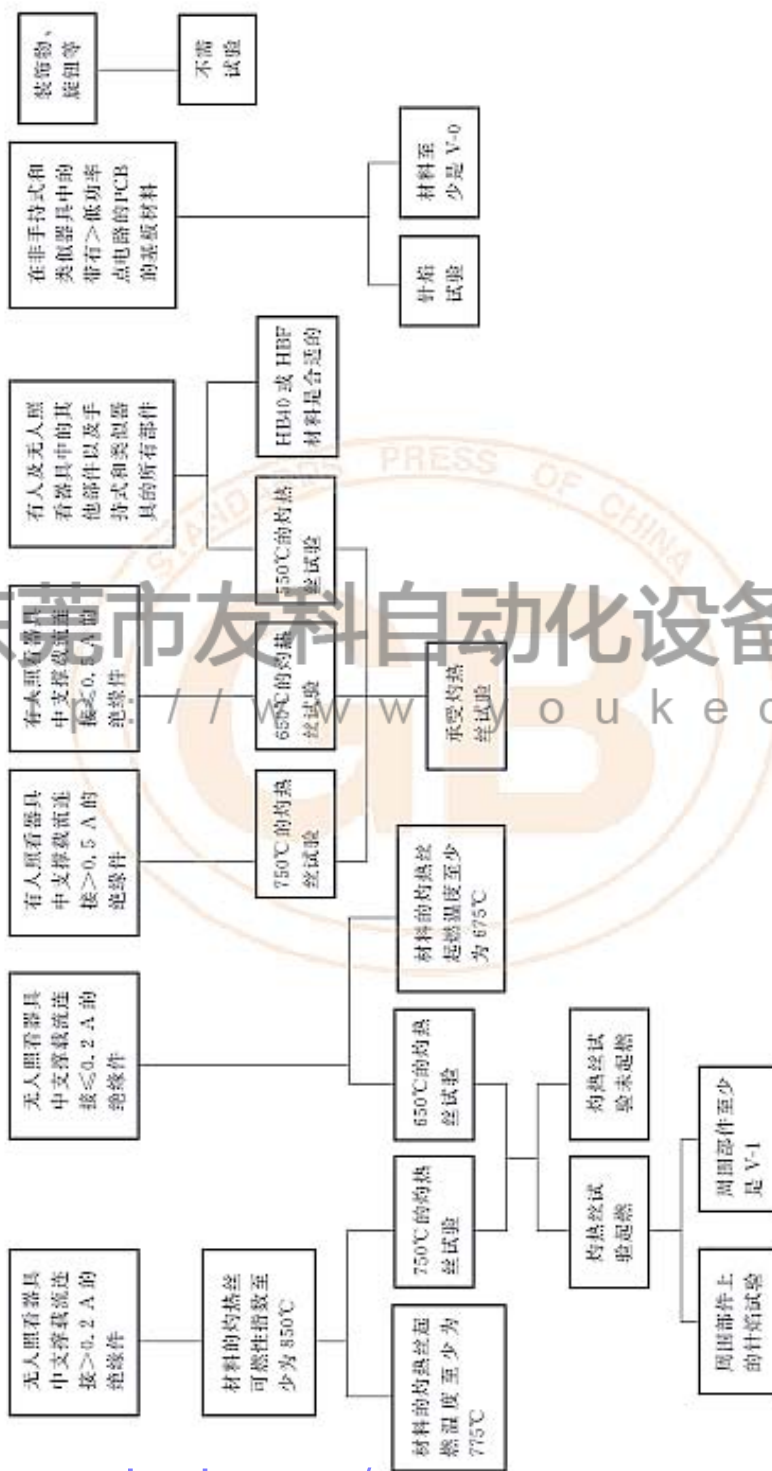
装饰物，旋钮等

不需试验

在非手持式和类似器具中的带有＞低功率点电路的PCB的基板材料

材料至少是 V-0

针焰试验

有人及无人照看器具中的其他部件以及手持式和类似器具的所有部件

HB40 或 HBF 材料是合适的

750℃的灼热丝试验

有人照看器具中支撑载流连接≤0.5 A的绝缘件

650℃的灼热丝试验

不要灼热丝试验

有人照看器具中支撑载流连接＞0.5 A的绝缘件

750℃的灼热丝试验

材料的灼热丝起燃温度至少为 675℃

无人照看器具中支撑载流连接≤0.2 A的绝缘件

650℃的灼热丝试验

灼热丝试验未起燃

无人照看器具中支撑载流连接＞0.2 A的绝缘件

材料的灼热丝可燃性指数至少为 850℃

750℃的灼热丝试验

灼热丝试验起燃

周围部件至少是 V-1

材料的灼热丝起燃温度至少为 775℃

周围部件上的针焰试验

东莞市友科自动化设备

www.youke

STANDARDS PRESS OF CHINA